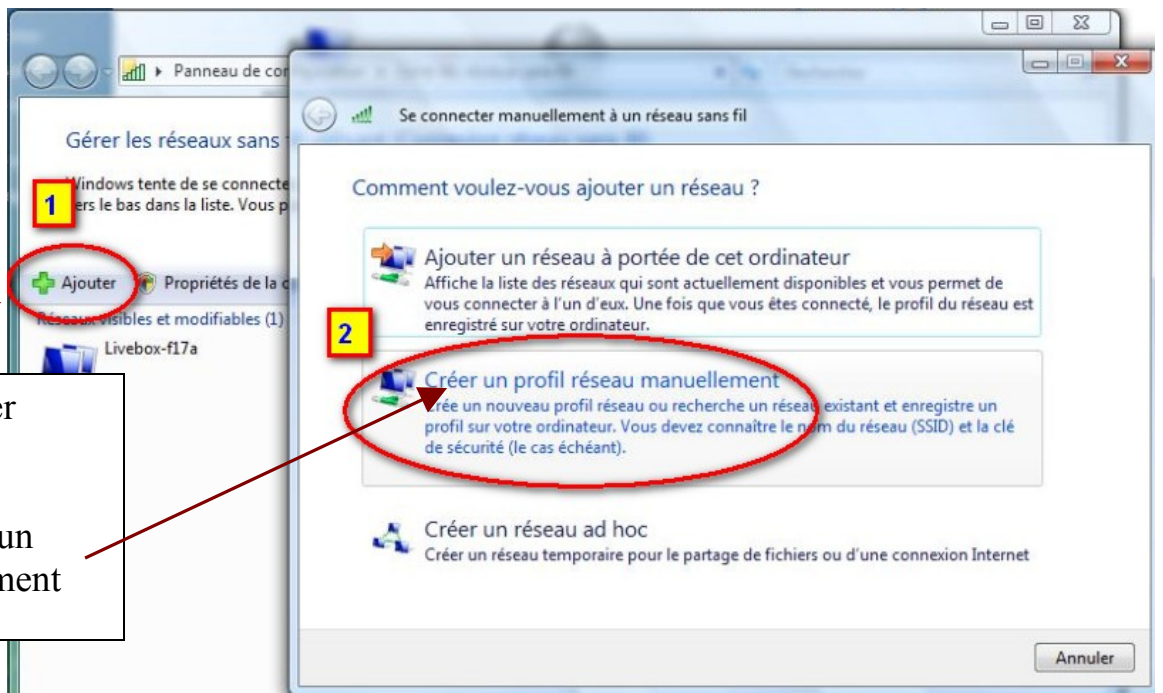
Panneau de co

Gérer les réseaux sans

Windows tente de se connecte
ers le bas dans la liste. Vous p

1

Ajouter

Propriétés de la

Réseaux visibles et modifiables (1)

Livebox-f17a

er

un
ment

Se connecter manuellement à un réseau sans fil

Comment voulez-vous ajouter un réseau ?

Ajouter un réseau à portée de cet ordinateur
Affiche la liste des réseaux qui sont actuellement disponibles et vous permet de vous connecter à l'un d'eux. Une fois que vous êtes connecté, le profil du réseau est enregistré sur votre ordinateur.

2

Créer un profil réseau manuellement
Crée un nouveau profil réseau ou recherche un réseau existant et enregistre un profil sur votre ordinateur. Vous devez connaître le nom du réseau (SSID) et la clé de sécurité (le cas échéant).

Créer un réseau ad hoc
Créer un réseau temporaire pour le partage de fichiers ou d'une connexion Internet

Annuler